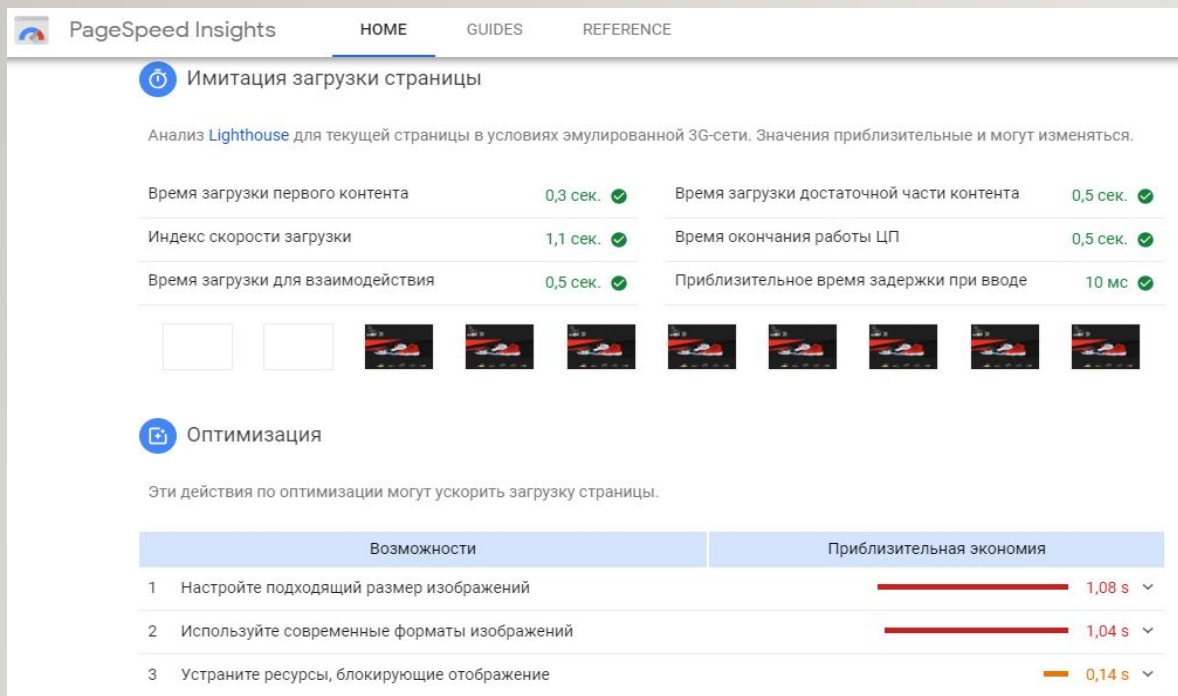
PageSpeed Insights HOME GUIDES REFERENCE

Имитация загрузки страницы

Анализ Lighthouse для текущей страницы в условиях эмулированной 3G-сети. Значения приблизительные и могут изменяться.

| | | | |
|---|---|---|---|
| Время загрузки первого контента | 0,3 сек. | Время загрузки достаточной части контента | 0,5 сек. |
| Индекс скорости загрузки | 1,1 сек. | Время окончания работы ЦП | 0,5 сек. |
| Время загрузки для взаимодействия | 0,5 сек. | Приблизительное время задержки при вводе | 10 мс |

Оптимизация

Эти действия по оптимизации могут ускорить загрузку страницы.

| Возможности | Приблизительная экономия |
|---|---|
| 1 Настройте подходящий размер изображений | 1,08 s |
| 2 Используйте современные форматы изображений | 1,04 s |
| 3 Устраните ресурсы, блокирующие отображение | 0,14 s |